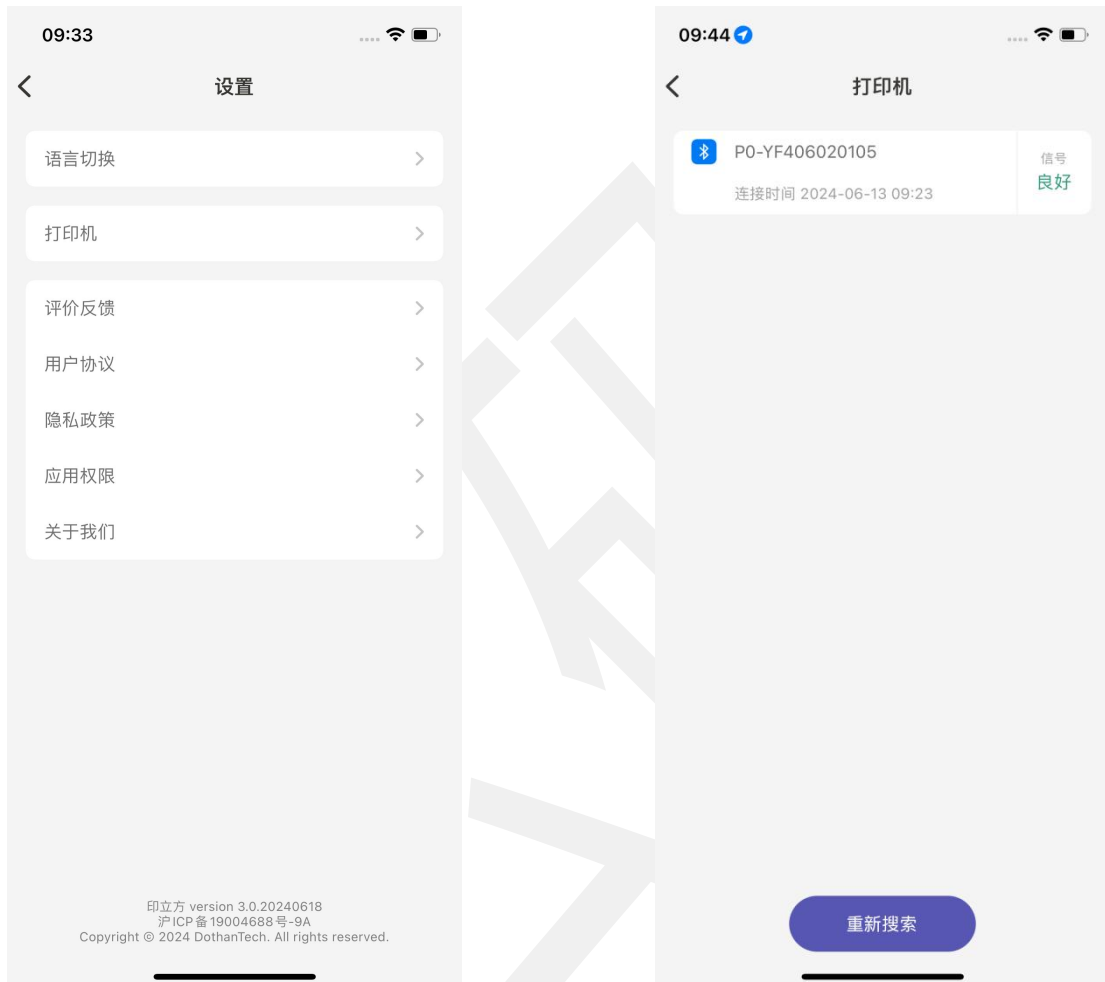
09:33

设置

语言切换

打印机

评价反馈

用户协议

隐私政策

应用权限

关于我们

印立方 version 3.0.20240618
沪ICP备19004688号-9A
Copyright © 2024 DothanTech. All rights reserved.

09:44

打印机

P0-YF406020105
连接时间 2024-06-13 09:23

信号
良好

重新搜索